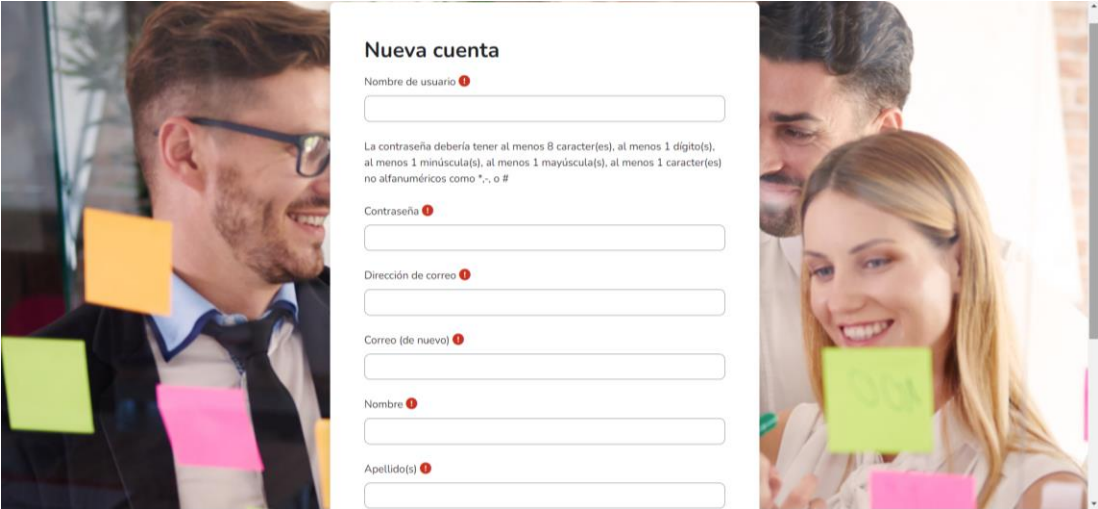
Nueva cuenta

Nombre de usuario !

La contraseña debería tener al menos 8 caracter(es), al menos 1 dígito(s), al menos 1 minúscula(s), al menos 1 mayúscula(s), al menos 1 caracter(es) no alfanuméricos como *,-, o #

Contraseña !

Dirección de correo !

Correo (de nuevo) !

Nombre !

Apellido(s) !